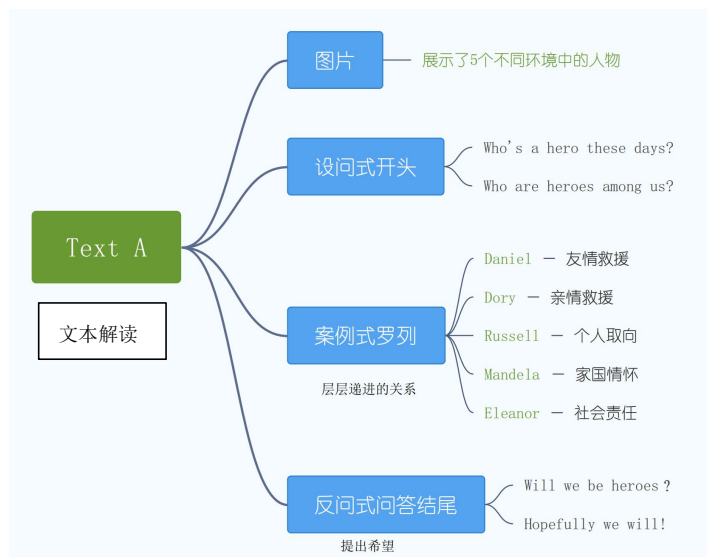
Text A

文本解读

图片

展示了5个不同环境中的人物

设问式开头

Who's a hero these days?

Who are heroes among us?

案例式罗列

层层递进的关系

Daniel — 友情救援

Dory — 亲情救援

Russell — 个人取向

Mandela — 家国情怀

Eleanor — 社会责任

反问式问答结尾

提出希望

Will we be heroes？

Hopefully we will!